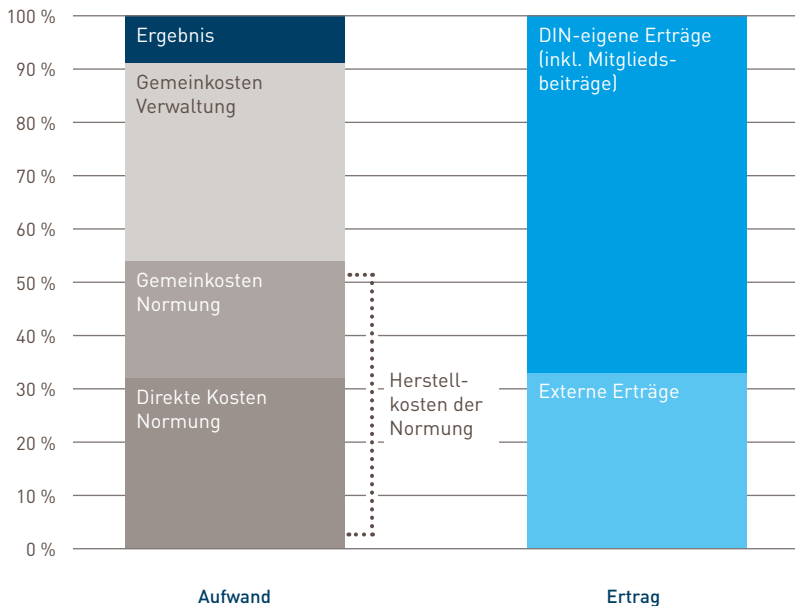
100 %
90 %
80 %
70 %
60 %
50 %
40 %
30 %
20 %
10 %
0 %

Ergebnis

Gemeinkosten Verwaltung

Gemeinkosten Normung

Direkte Kosten Normung

Herstellkosten der Normung

DIN-eigene Erträge (inkl. Mitgliedsbeiträge)

Externe Erträge

Aufwand

Ertrag